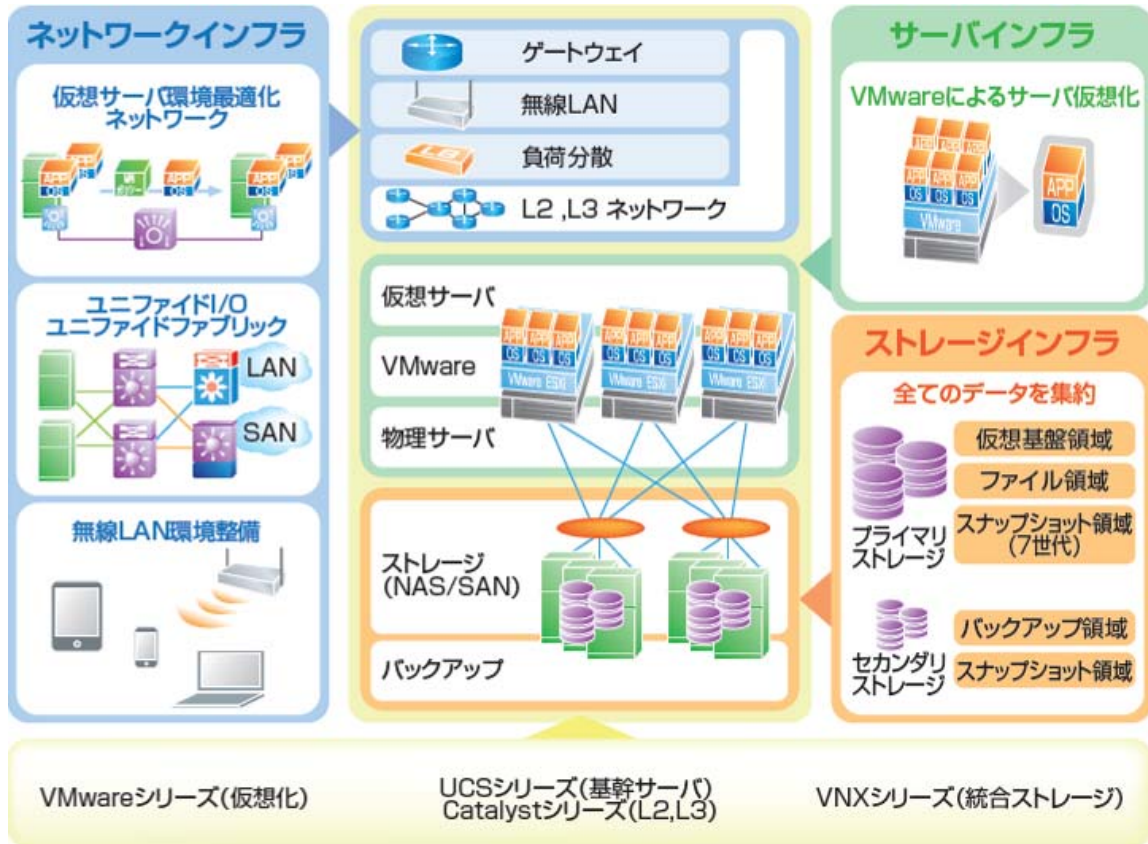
ネットワークインフラ

仮想サーバ環境最適化ネットワーク

APP OS APP OS APP OS APP OS

ユニファイドI/O ユニファイドファブリック

LAN

SAN

無線LAN環境整備

ゲートウェイ

無線LAN

負荷分散

LB

L2 ,L3 ネットワーク

仮想サーバ

VMware

物理サーバ

APP OS APP OS APP OS VMware ESXi

ストレージ (NAS/SAN)

バックアップ

サーバインフラ

VMwareによるサーバ仮想化

APP OS VMware

ストレージインフラ

全てのデータを集約

仮想基盤領域

ファイル領域

プライマリストレージ

スナップショット領域（7世代）

バックアップ領域

セカンダリストレージ

スナップショット領域

VMwareシリーズ（仮想化）

UCSシリーズ（基幹サーバ）
Catalystシリーズ（L2,L3）

VNXシリーズ（統合ストレージ）